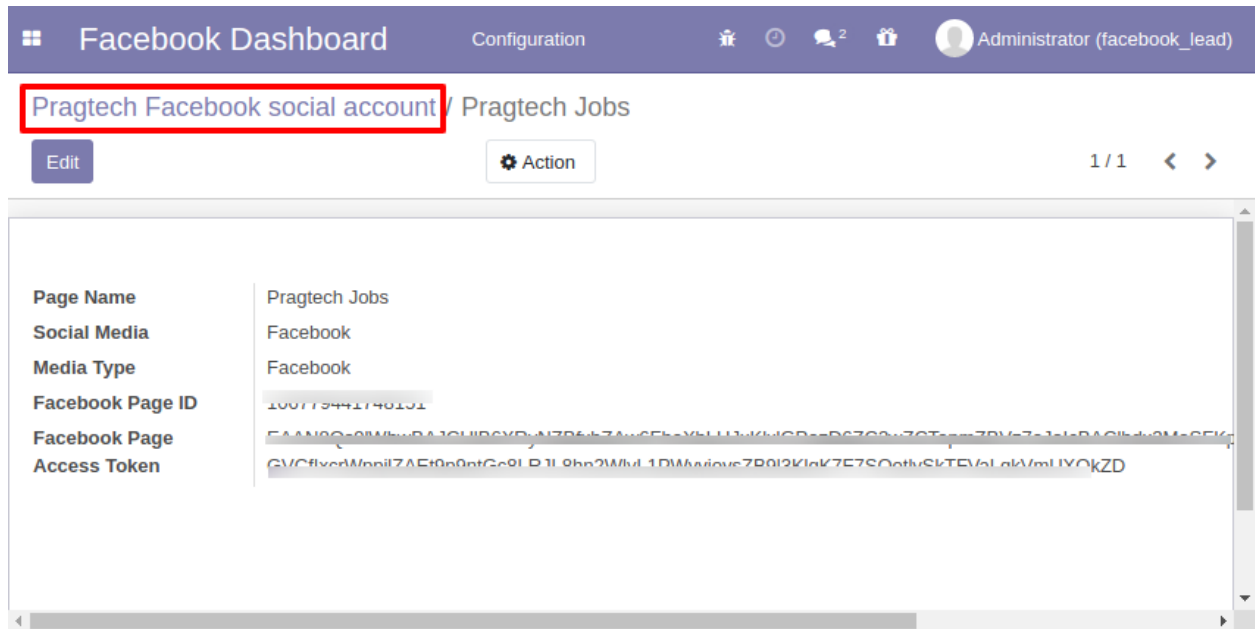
Facebook Dashboard Configuration 2 Administrator (facebook_lead)

Pragtech Facebook social account / Pragtech Jobs

Edit

Action

1 / 1

| Page Name | Pragtech Jobs |
|---|---|
| Social Media | Facebook |
| Media Type | Facebook |
| Facebook Page ID | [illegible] |
| Facebook Page Access Token | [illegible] kZD |